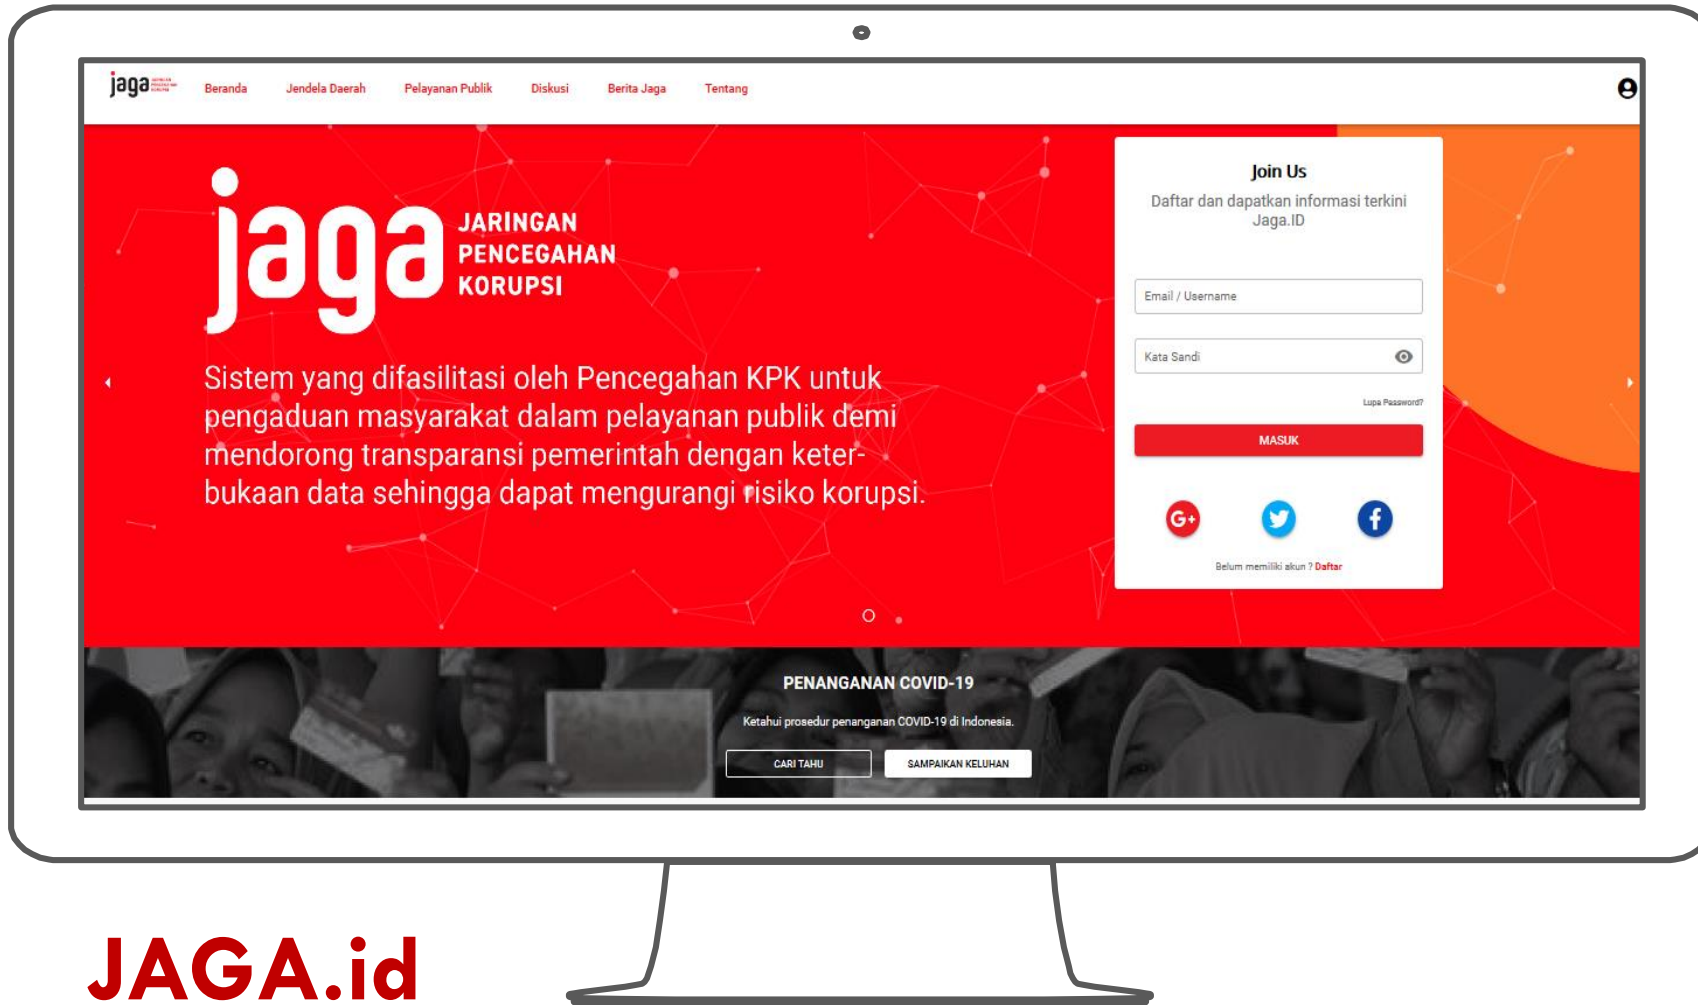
jaga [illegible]

Beranda Jendela Daerah Pelayanan Publik Diskusi Berita Jaga Tentang

jaga JARINGAN PENCEGAHAN KORUPSI

Sistem yang difasilitasi oleh Pencegahan KPK untuk pengaduan masyarakat dalam pelayanan publik demi mendorong transparansi pemerintah dengan keterbukaan data sehingga dapat mengurangi risiko korupsi.

Join Us

Daftar dan dapatkan informasi terkini Jaga.ID

Email / Username

Kata Sandi

Lupa Password?

MASUK

Belum memiliki akun ? Daftar

PENANGANAN COVID-19

Ketahui prosedur penanganan COVID-19 di Indonesia.

CARI TAHU

SAMPAIKAN KELUHAN

JAGA.id